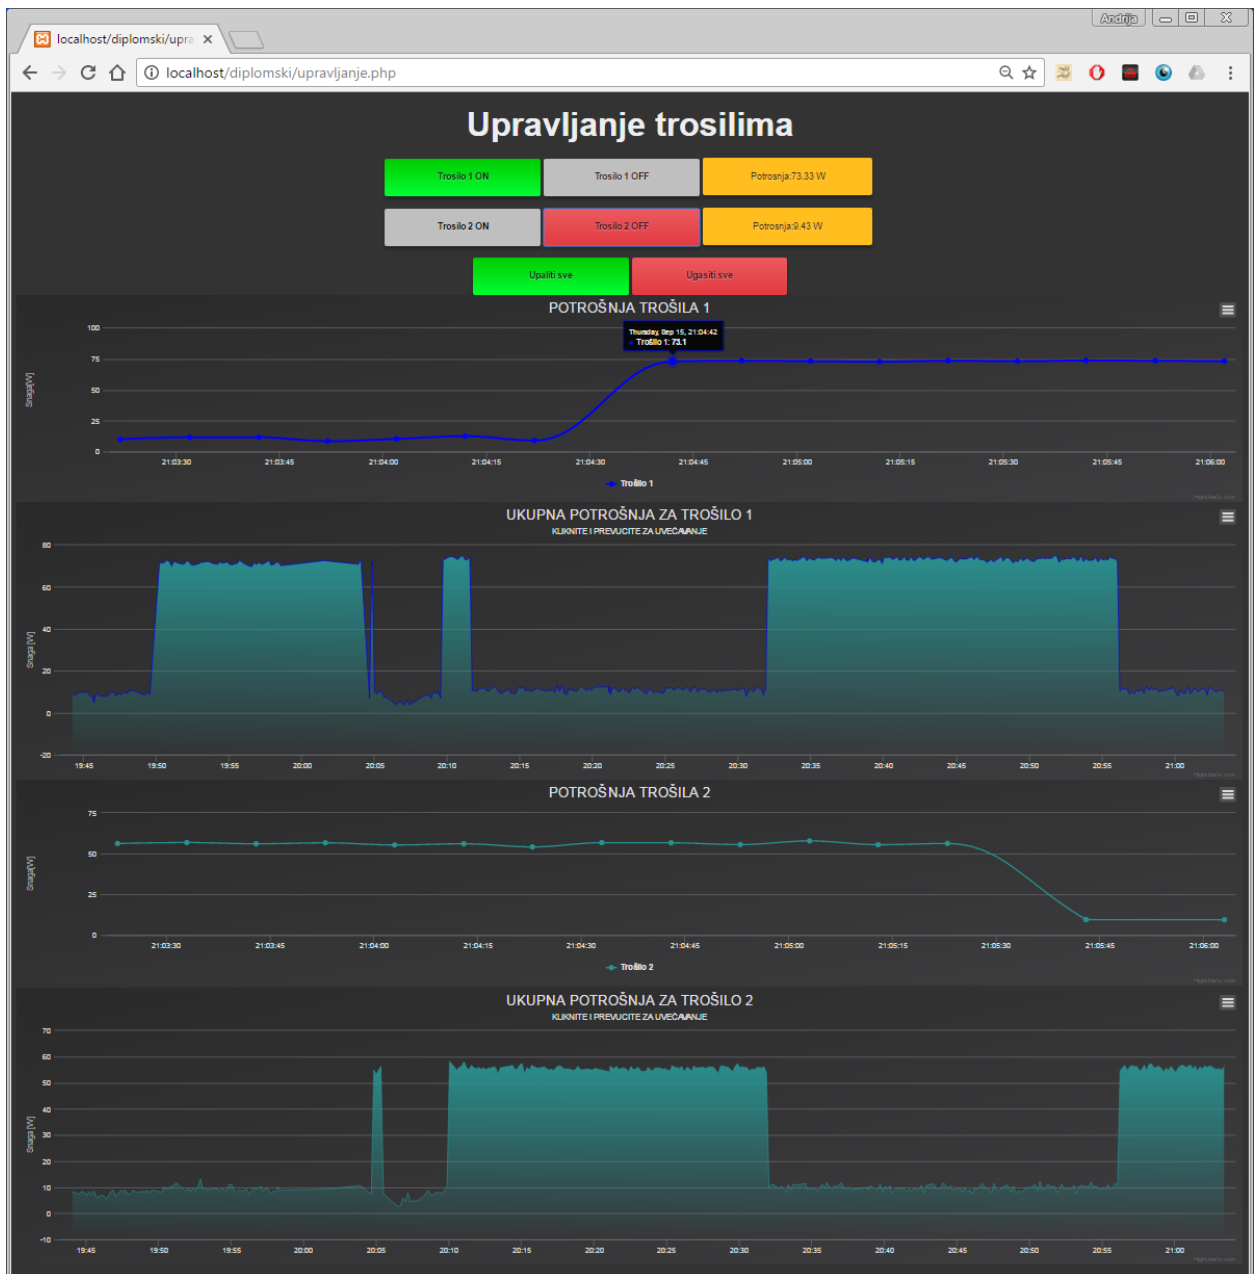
Andrija

localhost/diplomski/upra ×

localhost/diplomski/upravljanje.php

Upravljanje trosilima

Trosilo 1 ON
Trosilo 1 OFF
Potrosnja:73.33 W

Trosilo 2 ON
Trosilo 2 OFF
Potrosnja:9.43 W

Upaliti sve
Ugasiti sve

POTROŠNJA TROŠILA 1

Thursday, Sep 15, 21:04:42
● Trošilo 1: 73.1

100
75
50
25
0

Snaga [W]

21:03:30 21:03:45 21:04:00 21:04:15 21:04:30 21:04:45 21:05:00 21:05:15 21:05:30 21:05:45 21:06:00

Trošilo 1

Highcharts.com

UKUPNA POTROŠNJA ZA TROŠILO 1
KLIKNITE I PREVUCITE ZA UVEĆAVANJE

80
60
40
20
0
-20

Snaga [W]

19:45 19:50 19:55 20:00 20:05 20:10 20:15 20:20 20:25 20:30 20:35 20:40 20:45 20:50 20:55 21:00

Highcharts.com

POTROŠNJA TROŠILA 2

75
50
25
0

Snaga [W]

21:03:30 21:03:45 21:04:00 21:04:15 21:04:30 21:04:45 21:05:00 21:05:15 21:05:30 21:05:45 21:06:00

Trošilo 2

Highcharts.com

UKUPNA POTROŠNJA ZA TROŠILO 2
KLIKNITE I PREVUCITE ZA UVEĆAVANJE

70
60
50
40
30
20
10
0
-10

Snaga [W]

19:45 19:50 19:55 20:00 20:05 20:10 20:15 20:20 20:25 20:30 20:35 20:40 20:45 20:50 20:55 21:00

Highcharts.com